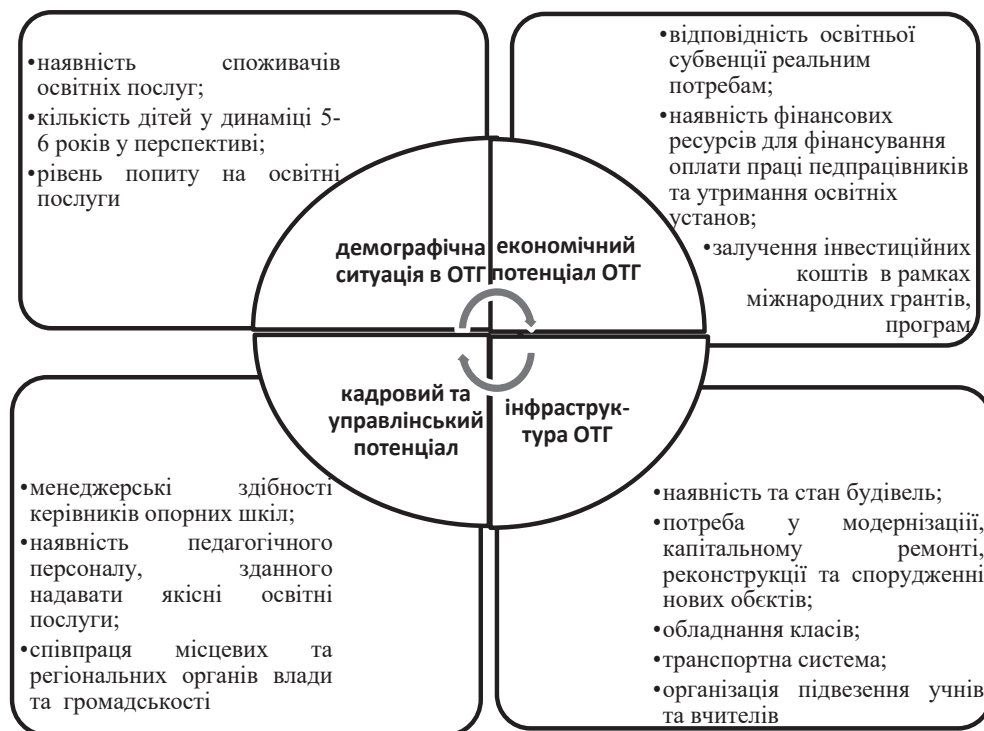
•наявність споживачів освітніх послуг;
•кількість дітей у динаміці 5-6 років у перспективі;
•рівень попиту на освітні послуги

•відповідність освітньої субвенції реальним потребам;
•наявність фінансових ресурсів для фінансування оплати праці педпрацівників та утримання освітніх установ;
•залучення інвестиційних коштів в рамках міжнародних грантів, програм

демографічна ситуація в ОТГ

економічний потенціал ОТГ

кадровий та управлінський потенціал

інфраструктура ОТГ

•менеджерські здібності керівників опорних шкіл;
•наявність педагогічного персоналу, зданного надавати якісні освітні послуги;
•співпраця місцевих та регіональних органів влади та громадськості

•наявність та стан будівель;
•потреба у модернізації, капітальному ремонті, реконструкції та спорудженні нових обєктів;
•обладнання класів;
•транспортна система;
•організація підвезення учнів та вчителів